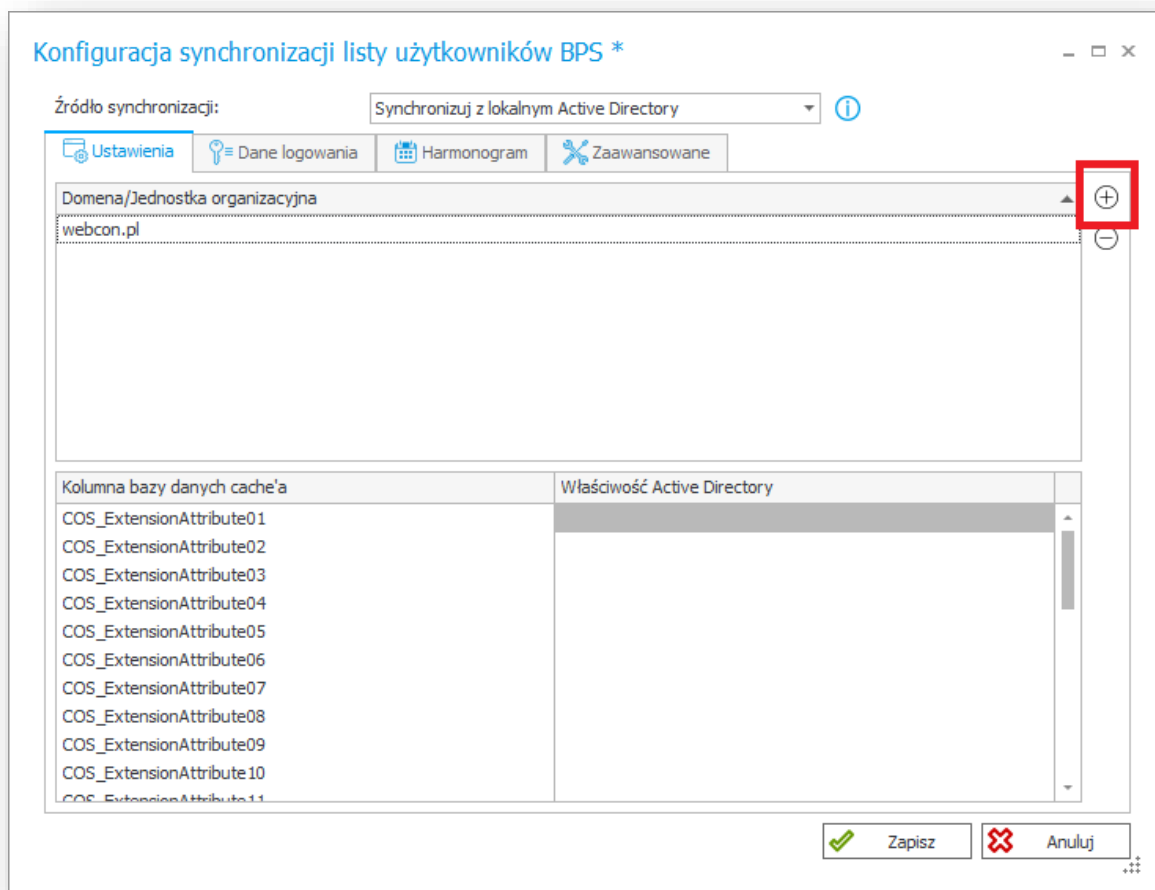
Konfiguracja synchronizacji listy użytkowników BPS *

Źródło synchronizacji: Synchronizuj z lokalnym Active Directory

Ustawienia | Dane logowania | Harmonogram | Zaawansowane

Domena/Jednostka organizacyjna
webcon.pl

| Kolumna bazy danych cache'a | Właściwość Active Directory |
|---|---|
| COS_ExtensionAttribute01 | |
| COS_ExtensionAttribute02 | |
| COS_ExtensionAttribute03 | |
| COS_ExtensionAttribute04 | |
| COS_ExtensionAttribute05 | |
| COS_ExtensionAttribute06 | |
| COS_ExtensionAttribute07 | |
| COS_ExtensionAttribute08 | |
| COS_ExtensionAttribute09 | |
| COS_ExtensionAttribute10 | |
| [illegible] | |

Zapisz
Anuluj